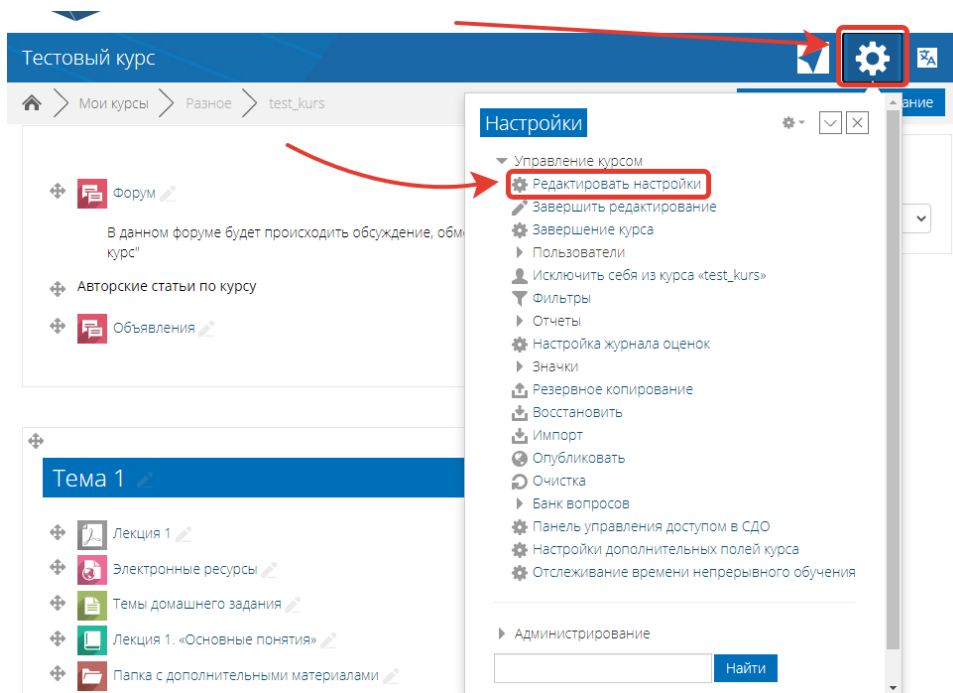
Тестовый курс

Мои курсы > Разное > test_kurs

вание

Форум

В данном форуме будет происходить обсуждение, обм курс"

Авторские статьи по курсу

Объявления

Тема 1

Лекция 1

Электронные ресурсы

Темы домашнего задания

Лекция 1. «Основные понятия»

Папка с дополнительными материалами

Настройки

Управление курсом
Редактировать настройки
Завершить редактирование
Завершение курса
Пользователи
Исключить себя из курса «test_kurs»
Фильтры
Отчеты
Настройка журнала оценок
Значки
Резервное копирование
Восстановить
Импорт
Опубликовать
Очистка
Банк вопросов
Панель управления доступом в СДО
Настройки дополнительных полей курса
Отслеживание времени непрерывного обучения

Администрирование

Найти